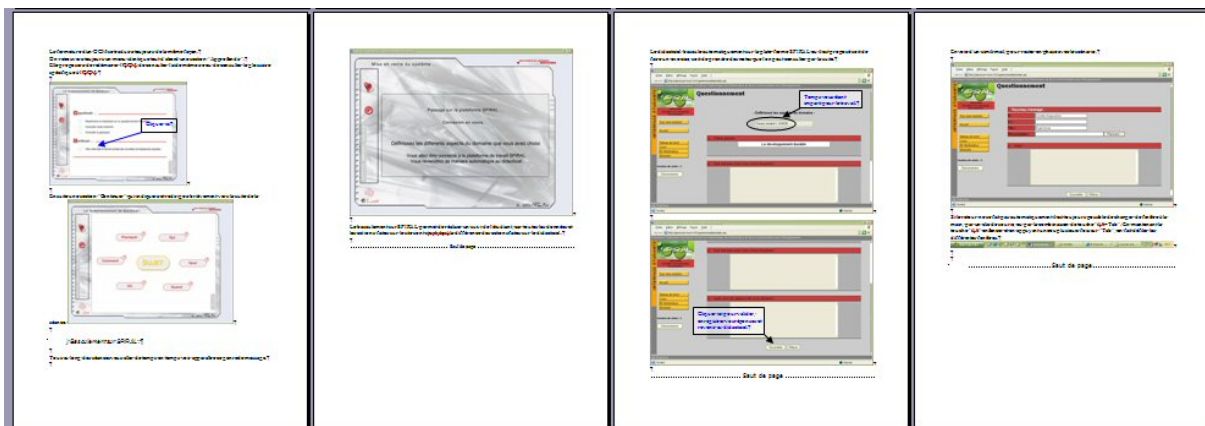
"Cliquez ici"

Mise en route du système

Passage par la plateforme SPIRAL

Connexion en cours

Définissez les différents aspects du domaine que vous avez choisi

Saut de page

Questionnement

Temps maximum imparti pour l'intervalle?

Cliquer temps ou valider, enregistrer, envoyer vos réponses automatiquement?

Saut de page

Questionnement

Saut de page